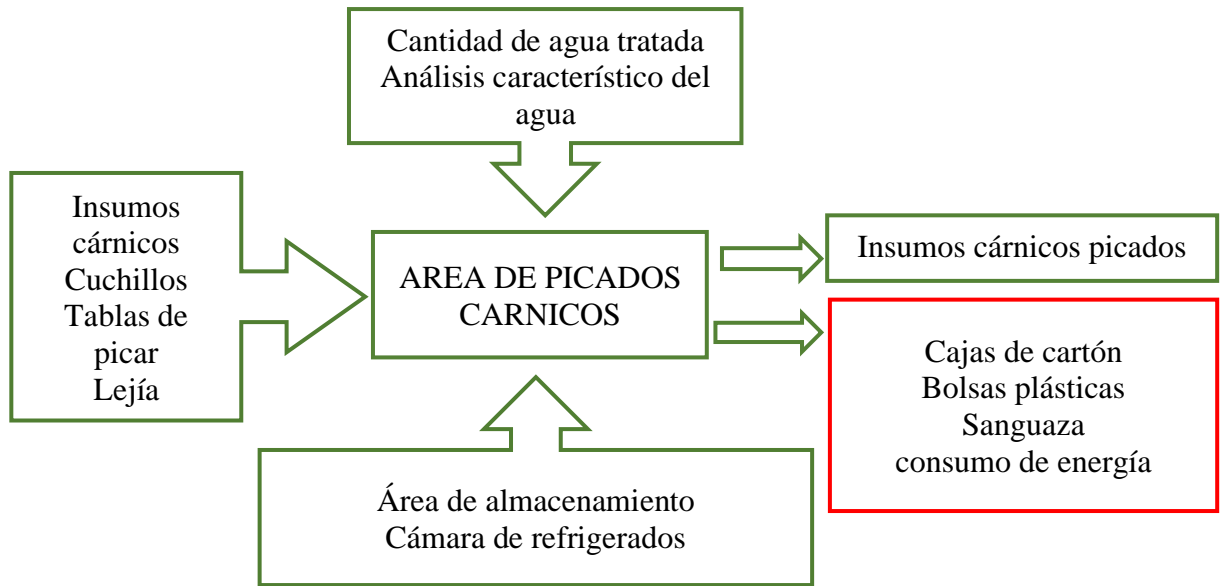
Cantidad de agua tratada
Análisis característico del agua

Insumos cárnicos
Cuchillos
Tablas de picar
Lejía

AREA DE PICADOS CARNICOS

Insumos cárnicos picados

Cajas de cartón
Bolsas plásticas
Sanguaza
consumo de energía

Área de almacenamiento
Cámara de refrigerados